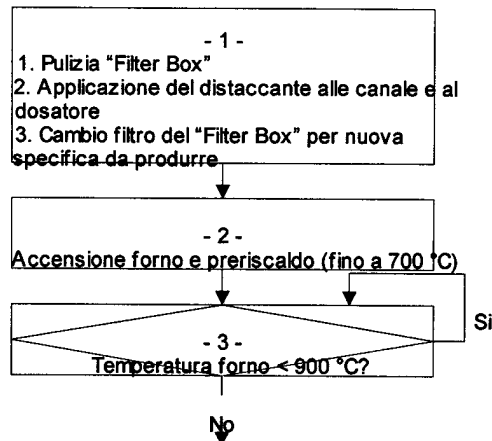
- 1 -
1. Pulizia "Filter Box"
2. Applicazione del distaccante alle canale e al dosatore
3. Cambio filtro del "Filter Box" per nuova specifica da produrre

- 2 -
Accensione forno e preriscaldo (fino a 700 °C)

- 3 -
Temperatura forno < 900 °C?

Si

No